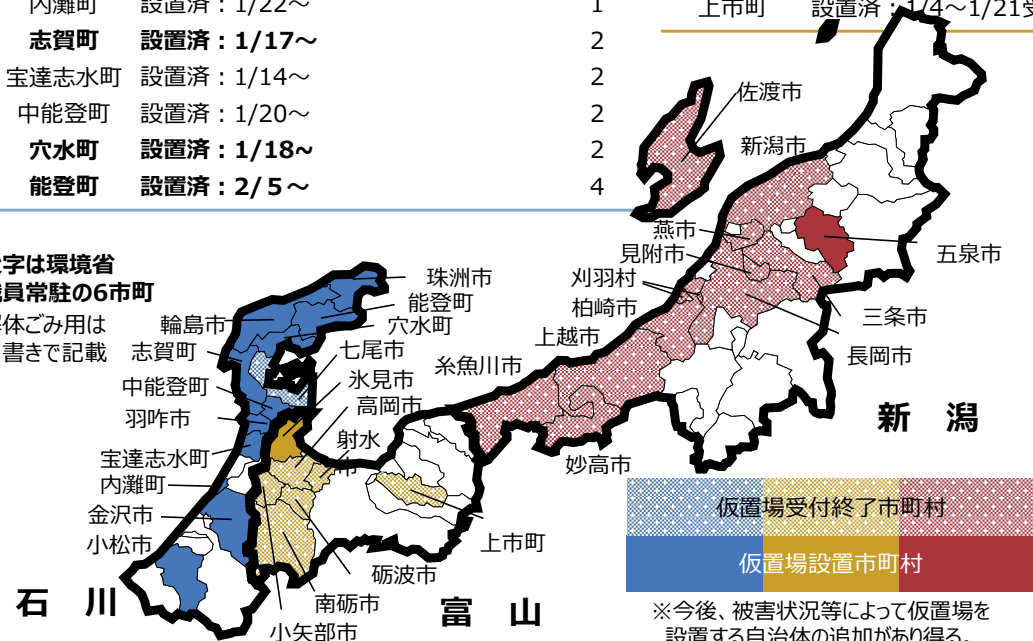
内灘町　設置済：1/22～　1
志賀町　設置済：1/17～　2
宝達志水町　設置済：1/14～　2
中能登町　設置済：1/20～　2
穴水町　設置済：1/18～　2
能登町　設置済：2/5～　4

上市町　設置済：1/4～1/21第

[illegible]字は環境省
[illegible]員常駐の6市町
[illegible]体ごみ用は
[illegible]書きで記載

珠洲市
能登町
輪島市
穴水町
志賀町
七尾市
中能登町
氷見市
羽咋市
高岡市
射水
市
宝達志水町
内灘町
金沢市
小松市
石　川
南砺市
小矢部市
砺波市
富　山
上市町
佐渡市
新潟市
燕市
見附市
刈羽村
柏崎市
上越市
糸魚川市
妙高市
五泉市
三条市
長岡市
新　潟

仮置場受付終了市町村
仮置場設置市町村
※今後、被害状況等によって仮置場を
設置する自治体の追加があり得る。